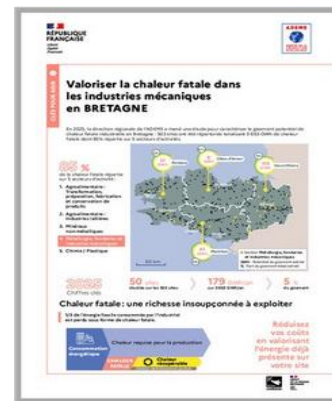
RÉPUBLIQUE FRANÇAISE

ADEME

Valoriser la chaleur fatale dans les industries mécaniques en BRETAGNE

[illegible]

85 %

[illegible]

1. Agroalimentaire : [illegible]

2. Agroalimentaire : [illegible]

3. Minéraux non métalliques

4. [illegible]

5. Chimie / Plastique

2020

50

179

5

Chaleur fatale : une richesse insoupçonnée à exploiter

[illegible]

Réduisez vos coûts en valorisant l'énergie déjà présente sur votre site